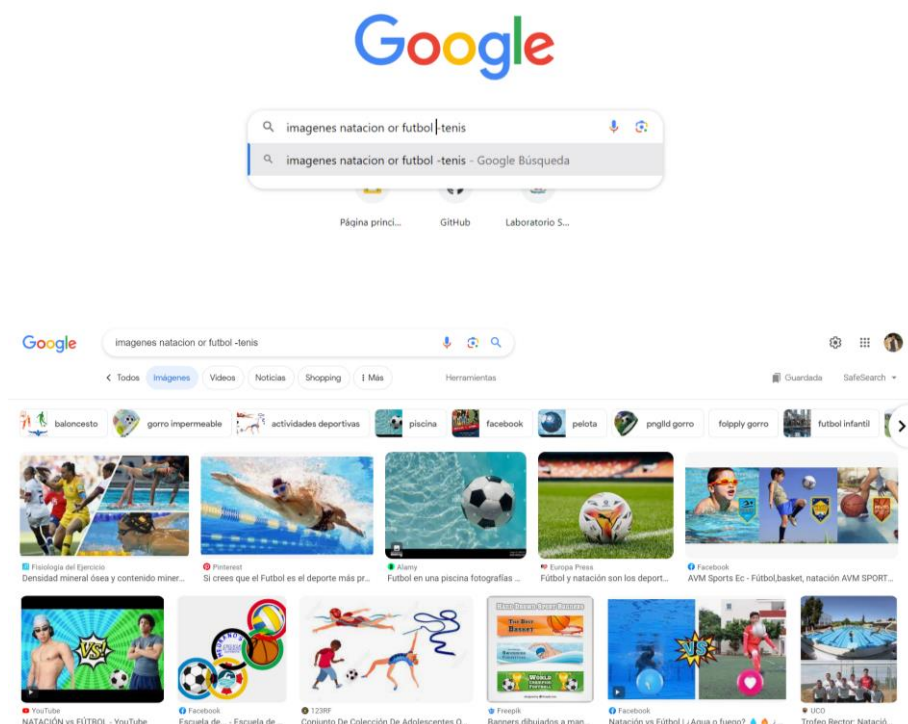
Google

imagenes natacion or futbol -tenis

imagenes natacion or futbol -tenis - Google Búsqueda

Página princi...
GitHub
Laboratorio S...

Google

imagenes natacion or futbol -tenis

< Todos
Imágenes
Videos
Noticias
Shopping
⋮ Más
Herramientas
Guardada
SafeSearch

baloncesto
gorro impermeable
actividades deportivas
piscina
facebook
pelota
pngild gorro
folpply gorro
futbol infantil

Fisiologia del Ejercicio
Densidad mineral ósea y contenido miner...

Pinterest
Si crees que el Futbol es el deporte más pr...

Alamy
Futbol en una piscina fotografías ...

Europa Press
Fútbol y natación son los deport...

Facebook
AVM Sports Ec - Fútbol,basket, natación AVM SPORT...

VS

YouTube
NATACIÓN vs FÚTBOL - YouTube

Facebook
Escuela de... - Escuela de ...

123RF
Conjunto De Colección De Adolescentes Q...

Freepik
Banners dibujados a man...

Facebook
Natación vs Fútbol | ¿Agua o fuego?

UCO
Trofeo Rector: Natació...